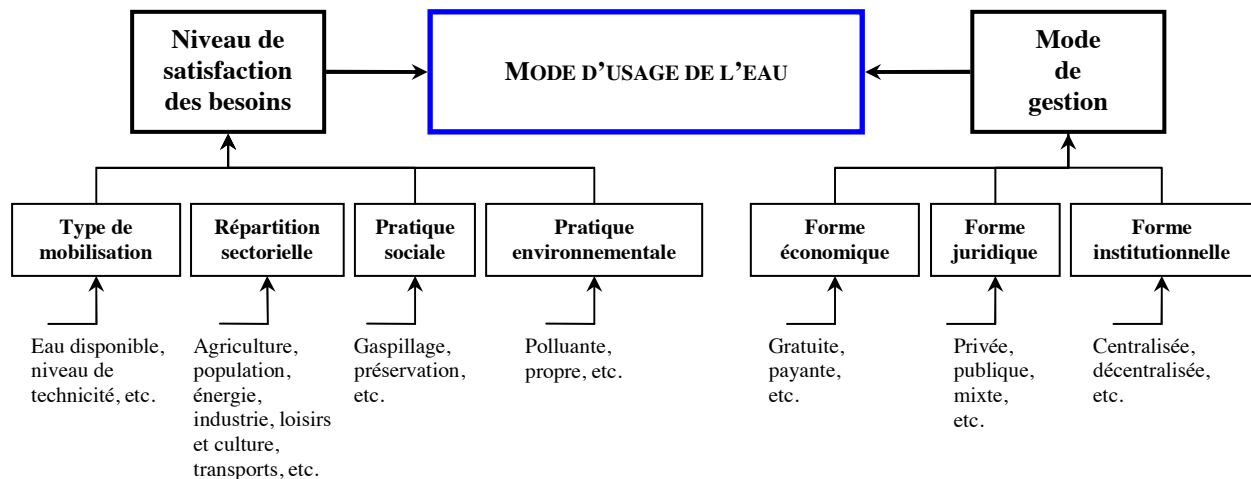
Niveau de satisfaction des besoins

MODE D'USAGE DE L'EAU

Mode de gestion

Type de mobilisation

Répartition sectorielle

Pratique sociale

Pratique environnementale

Forme économique

Forme juridique

Forme institutionnelle

Eau disponible, niveau de technicité, etc.

Agriculture, population, énergie, industrie, loisirs et culture, transports, etc.

Gaspillage, préservation, etc.

Polluante, propre, etc.

Gratuite, payante, etc.

Privée, publique, mixte, etc.

Centralisée, décentralisée, etc.